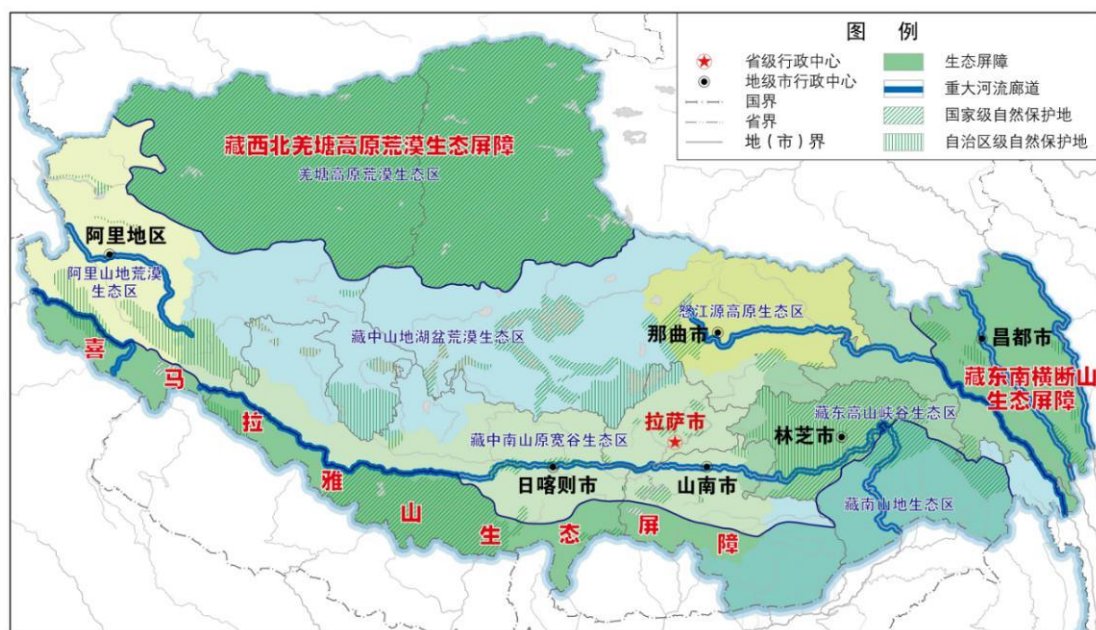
图 例

省级行政中心
地级市行政中心
国界
省界
地（市）界
生态屏障
重大河流廊道
国家级自然保护地
自治区级自然保护地

藏西北羌塘高原荒漠生态屏障
羌塘高原荒漠生态区
阿里地区
阿里山地荒漠生态区
藏中山地湖盆荒漠生态区
怒江源高原生态区
那曲市
昌都市
藏东南横断山生态屏障
藏东高山峡谷生态区
林芝市
拉萨市
藏中南山原宽谷生态区
日喀则市
山南市
藏南山地生态区
喜马拉雅山生态屏障